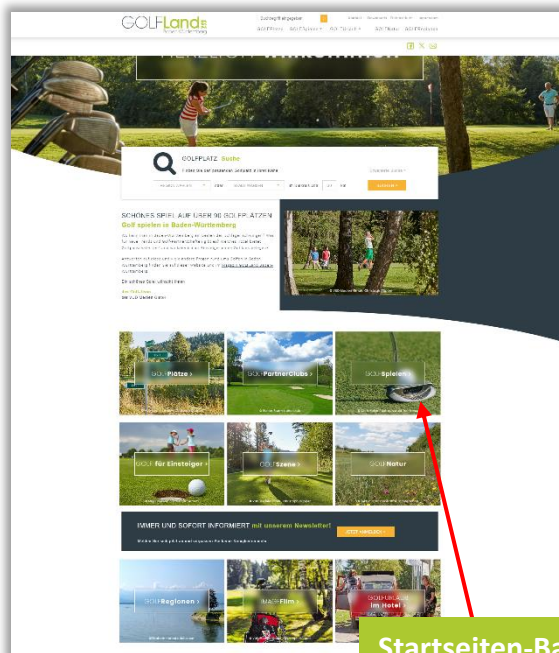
GOLFLand Baden-Württemberg

GOLFPLATZ Suche

SCHÖNES SPIEL AUF ÜBER 90 GOLFPLÄTZEN
Golf spielen in Baden-Württemberg

GOLF Plätze >

GOLF PartnerClubs >

GOLF Spielen >

GOLF für Einsteiger >

GOLF Szene >

GOLF Natur

IMMER UND SOFORT INFORMIERT mit unserem Newsletter!

GOLF Regionen >

IMAGE Film >

GOLFURLAUB im Hotel

Startseiten-Ba